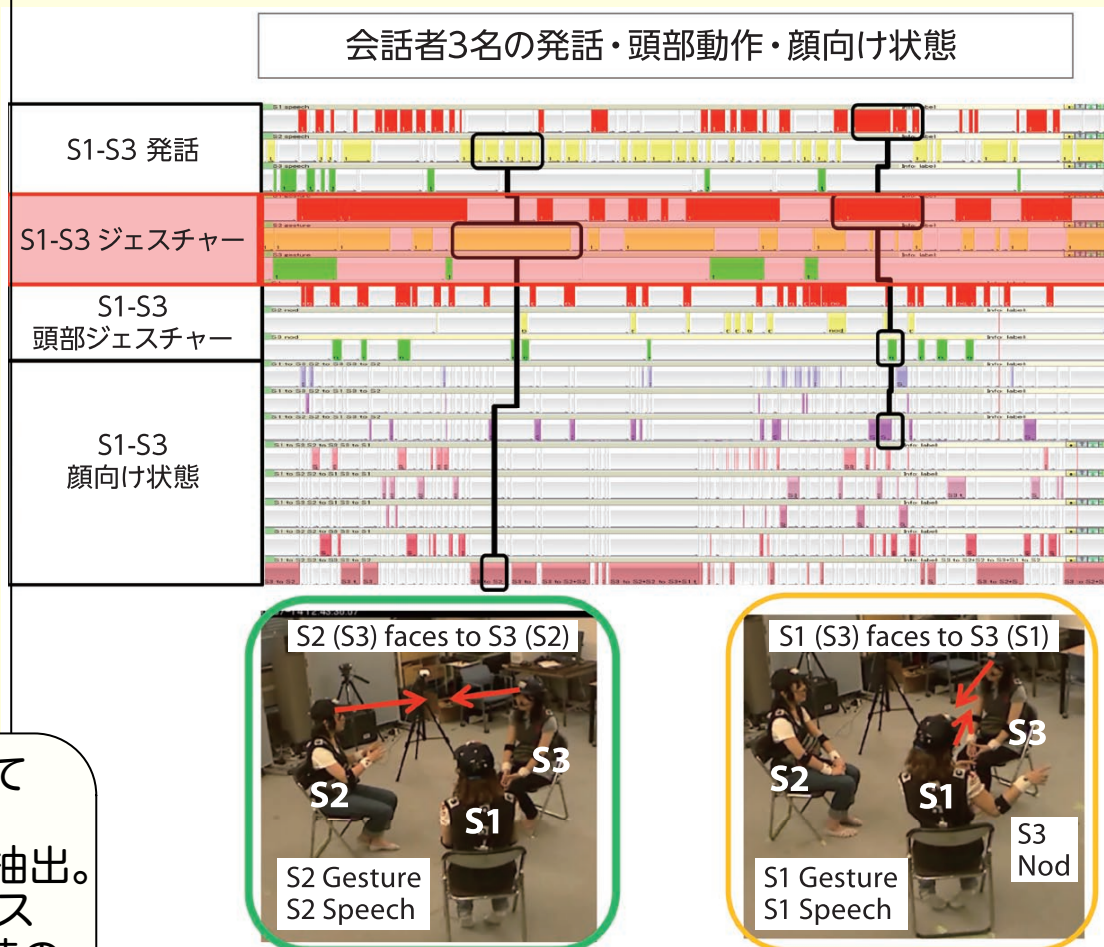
会話者3名の発話・頭部動作・顔向け状態

S1-S3 発話

S1-S3 ジェスチャー

S1-S3
頭部ジェスチャー

S1-S3
顔向け状態

S2 (S3) faces to S3 (S2)

S2
S3
S1

S2 Gesture
S2 Speech

S1 (S3) faces to S3 (S1)

S3
S2
S1

S3
Nod

S1 Gesture
S1 Speech

て
抽出。
ス
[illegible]